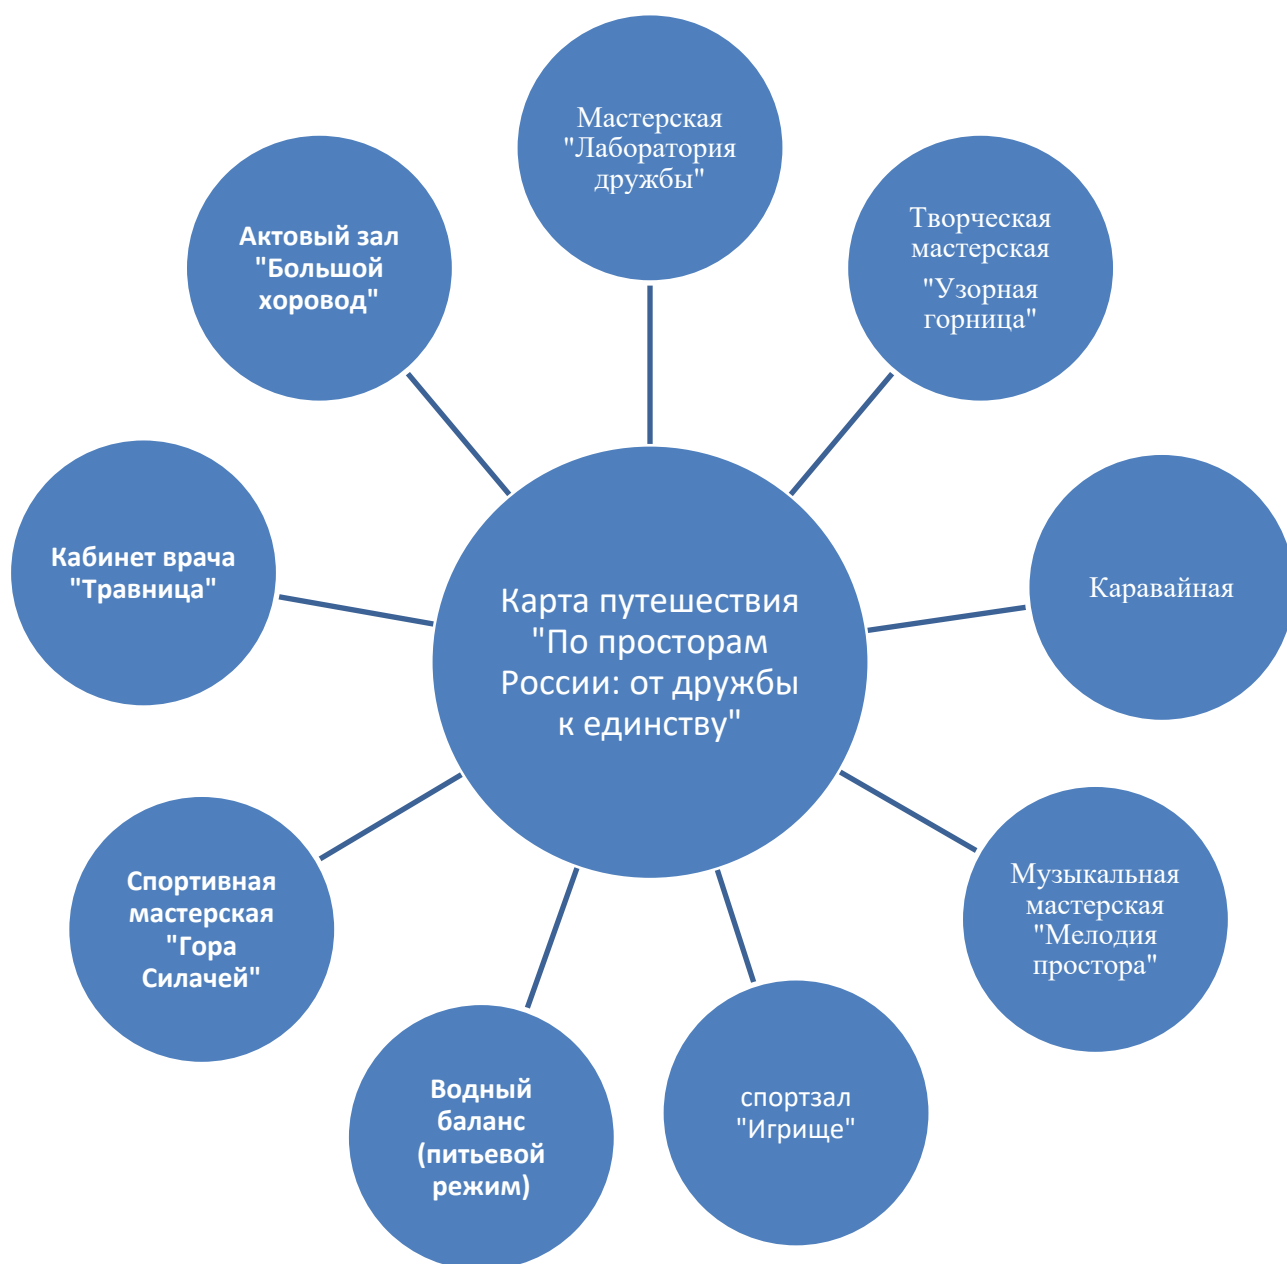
Мастерская "Лаборатория дружбы"

Творческая мастерская "Узорная горница"

Актовый зал "Большой хоровод"

Кабинет врача "Травница"

Карта путешествия "По просторам России: от дружбы к единству"

Каравайная

Спортивная мастерская "Гора Силачей"

Музыкальная мастерская "Мелодия простора"

Водный баланс (питьевой режим)

спортзал "Игрище"